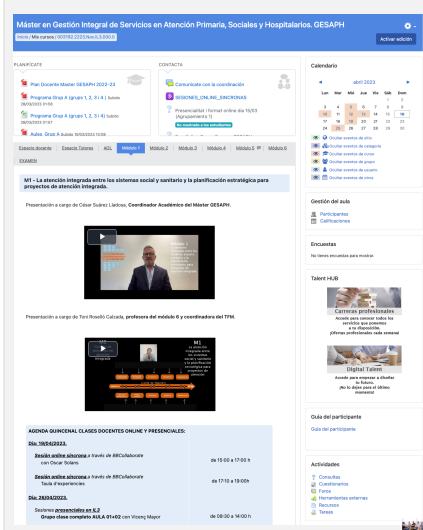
Máster en Gestión Integral de Servicios en Atención Primaria, Sociales y Hospitalarios. GESAPH

Inicio / Mis cursos / 000192.2223.Nov.0.0000.0

Activar edición

PLANIFÍCATE

Plan Docente Máster GESAPH 2022-23

Programa Grup A (grupo 1, 2, 3 i 4) Subido 28/02/2023 01:59

Programa Grup A (grupo 1, 2, 3 i 4) Subido 28/02/2023 01:57

Aulas Grup A Subido 10/03/2023 12:59

CONTACTA

Comunícate con la coordinación

SESIONES_ONLINE_SÍNCRONAS

Presencialitat / format online dia 15/03 (Agrupamiento 1)

No iniciado a los estudiantes

Espacio docente | Espacio Tutores | ACL | Módulo 1 | Módulo 2 | Módulo 3 | Módulo 4 | Módulo 5 | Módulo 6

EXAMEN

M1 - La atención integrada entre los sistemas social y sanitario y la planificación estratégica para proyectos de atención integrada.

Presentación a cargo de César Suárez Llaboza, Coordinador Académico del Máster GESAPH.

Presentación a cargo de Toni Roselló Calzada, profesora del módulo 6 y coordinadora del TFM.

M1

AGENDA QUINCENAL CLASES DOCENTES ONLINE Y PRESENCIALES:

Día: 19/04/2023.

Sesión online síncrona a través de BBCollaborate con Oscar Solans | de 15:00 a 17:00 h

Sesión online síncrona a través de BBCollaborate Taula d'experiències | de 17:10 a 19:00 h

Día: 26/04/2023.

Sesiones presenciales en IL3
Grupo clase completo AULA 01+02 con Vicenç Mayor | de 08:30 a 14:00 h

Calendario

abril 2023

Lun Mar Mié Jue Vie Sáb Dom

| Lun | Mar | Mié | Jue | Vie | Sáb | Dom |
|---|---|---|---|---|---|---|
| | | | | | 1 | 2 |
| 3 | 4 | 5 | 6 | 7 | 8 | 9 |
| 10 | 11 | 12 | 13 | 14 | 15 | 16 |
| 17 | 18 | 19 | 20 | 21 | 22 | 23 |
| 24 | 25 | 26 | 27 | 28 | 29 | 30 |

Ocultar eventos de sitio
Ocultar eventos de categoría
Ocultar eventos de curso
Ocultar eventos de grupo
Ocultar eventos de usuario
Ocultar eventos de otros

Gestión del aula

Participantes
Calificaciones

Encuestas

No tienes encuestas por realizar

Talent HUB

Carreras profesionales
Accede para conocer todos los servicios que ponemos a tu disposición. ¡Ofertas profesionales cada semana!

Digital Talent
Accede para empezar a diseñar tu futuro. ¡No lo dejes para el último momento!

Guía del participante

Guía del participante

Actividades

Consultas
Cuestionarios
Foros
Herramientas externas
Recursos
Tareas